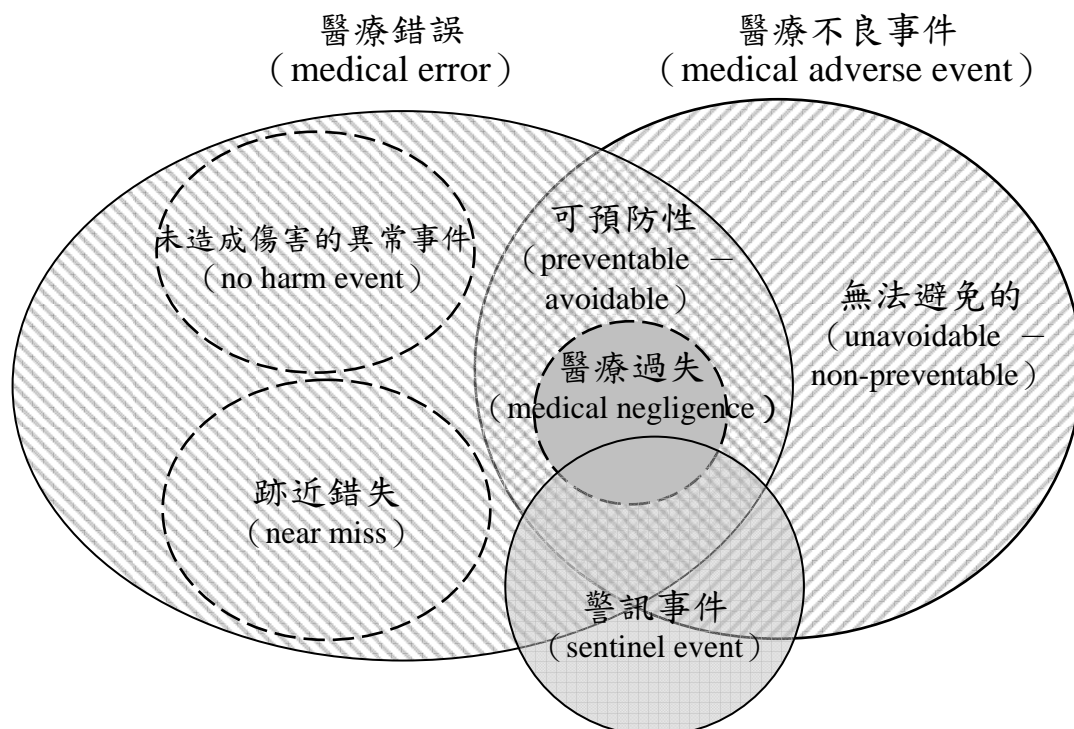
醫療錯誤
（medical error）

醫療不良事件
（medical adverse event）

未造成傷害的異常事件
（no harm event）

可預防性
（preventable －avoidable）

無法避免的
（unavoidable －non-preventable）

醫療過失
（medical negligence）

跡近錯失
（near miss）

警訊事件
（sentinel event）